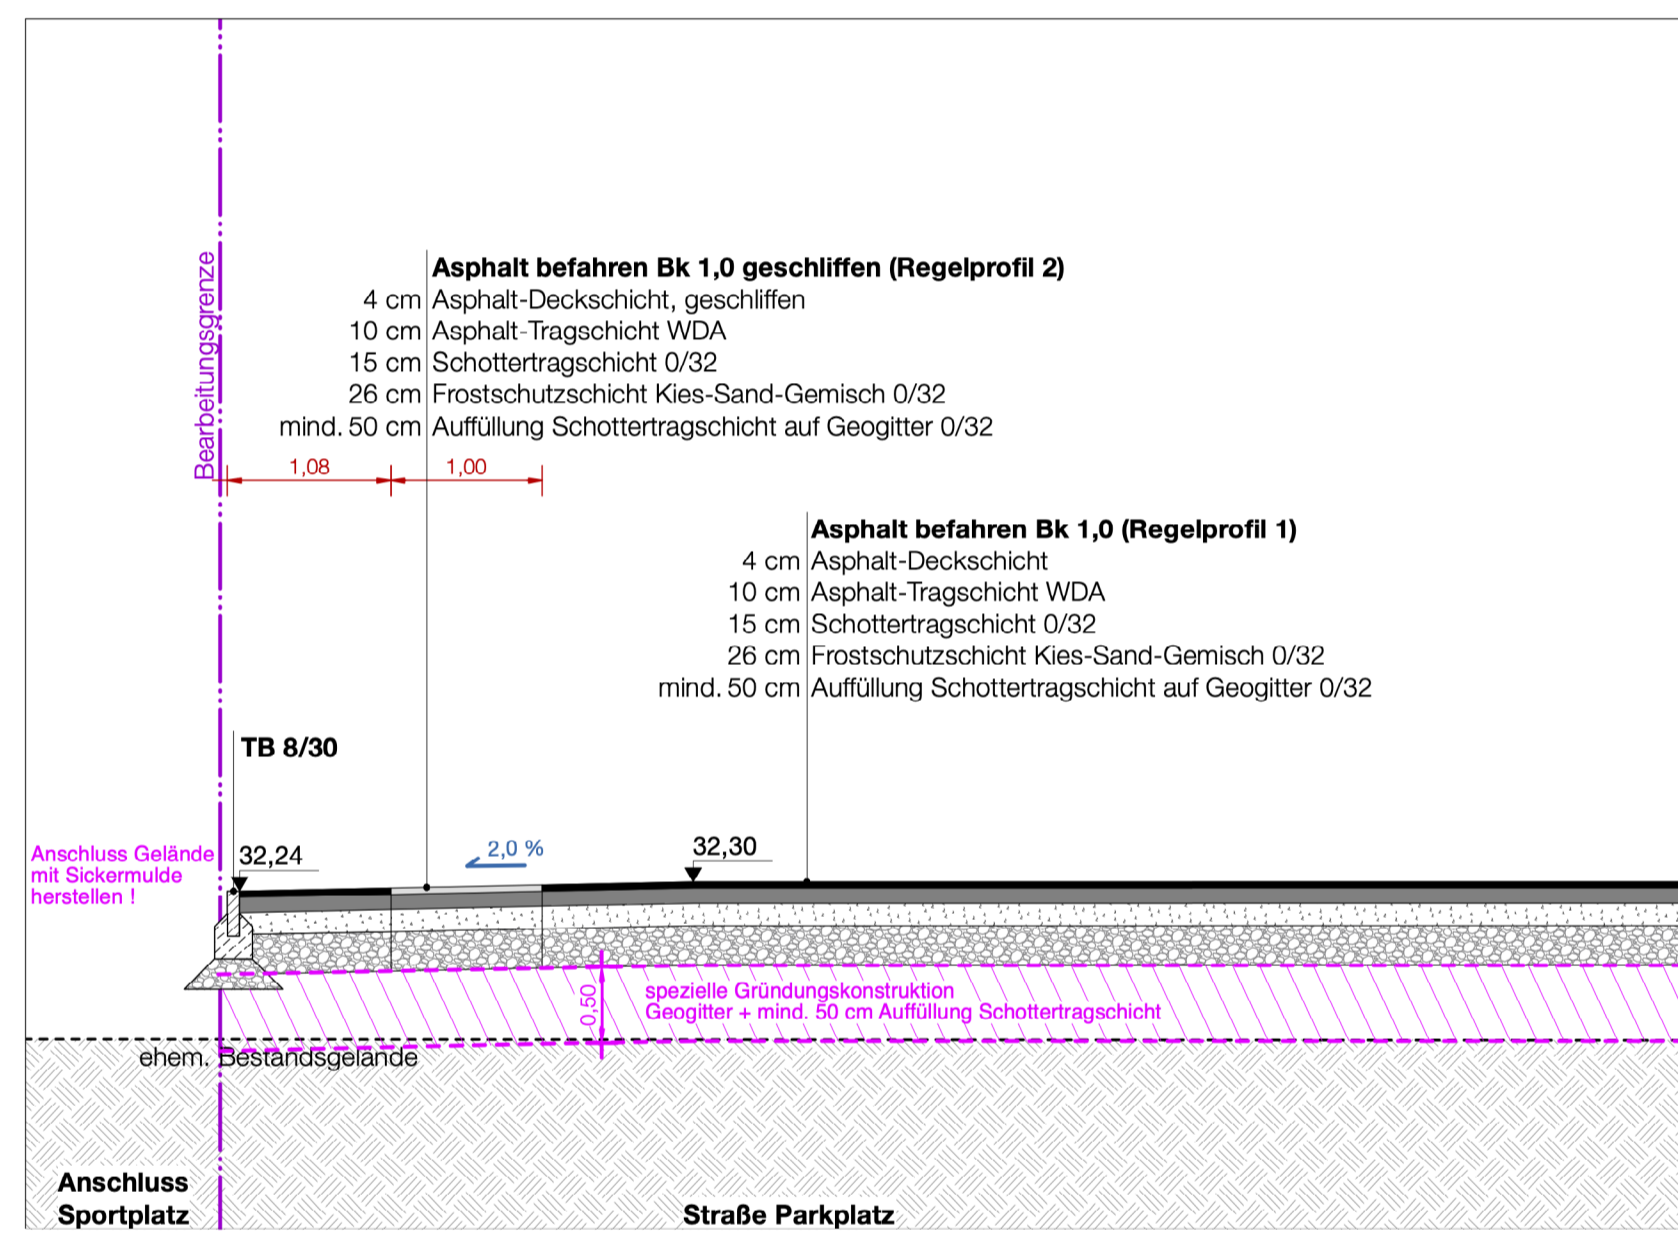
Bearbeitungsgrenze

**Asphalt befahren Bk 1,0 geschliffen (Regelprofil 2)**
4 cm Asphalt-Deckschicht, geschliffen
10 cm Asphalt-Tragschicht WDA
15 cm Schottertragschicht 0/32
26 cm Frostschutzschicht Kies-Sand-Gemisch 0/32
mind. 50 cm Auffüllung Schottertragschicht auf Geogitter 0/32

1,08
1,00

**Asphalt befahren Bk 1,0 (Regelprofil 1)**
4 cm Asphalt-Deckschicht
10 cm Asphalt-Tragschicht WDA
15 cm Schottertragschicht 0/32
26 cm Frostschutzschicht Kies-Sand-Gemisch 0/32
mind. 50 cm Auffüllung Schottertragschicht auf Geogitter 0/32

**TB 8/30**

Anschluss Gelände mit Sickermulde herstellen !

32,24

2,0 %

32,30

0,50

spezielle Gründungskonstruktion
Geogitter + mind. 50 cm Auffüllung Schottertragschicht

ehem. Bestandsgelände

**Anschluss Sportplatz**

**Straße Parkplatz**